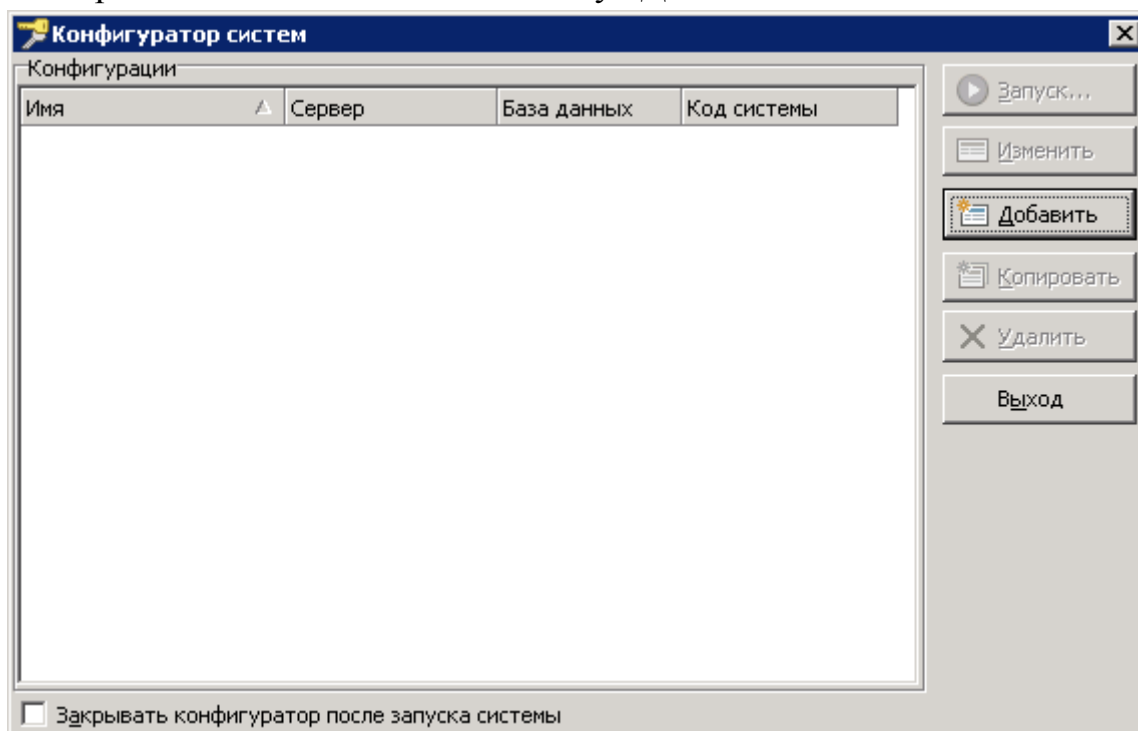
Конфигуратор систем

Конфигурации

| Имя | Сервер | База данных | Код системы |
|---|---|---|---|

Запуск...

Изменить

Добавить

Копировать

Удалить

Выход

Закрывать конфигуратор после запуска системы